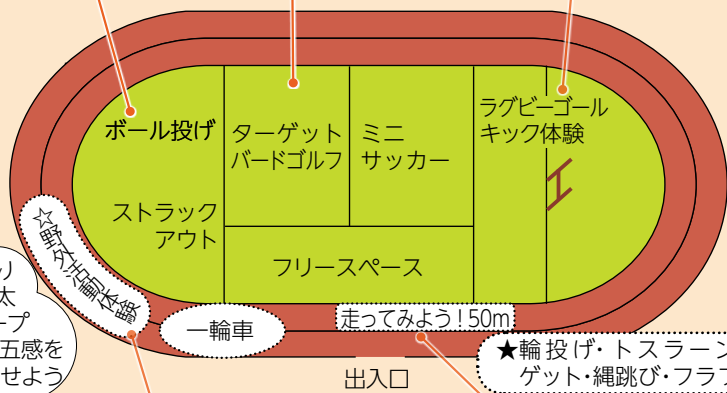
ボール投げ

ターゲット
バードゴルフ

ミニ
サッカー

ラグビーゴール
キック体験

ストラック
アウト

フリースペース

☆野外活動体験

一輪車

走ってみよう！50m

出入口

リ
太
ープ
五感を
せよう

★輪投げ・トスラーン
ゲット・縄跳び・フラフ